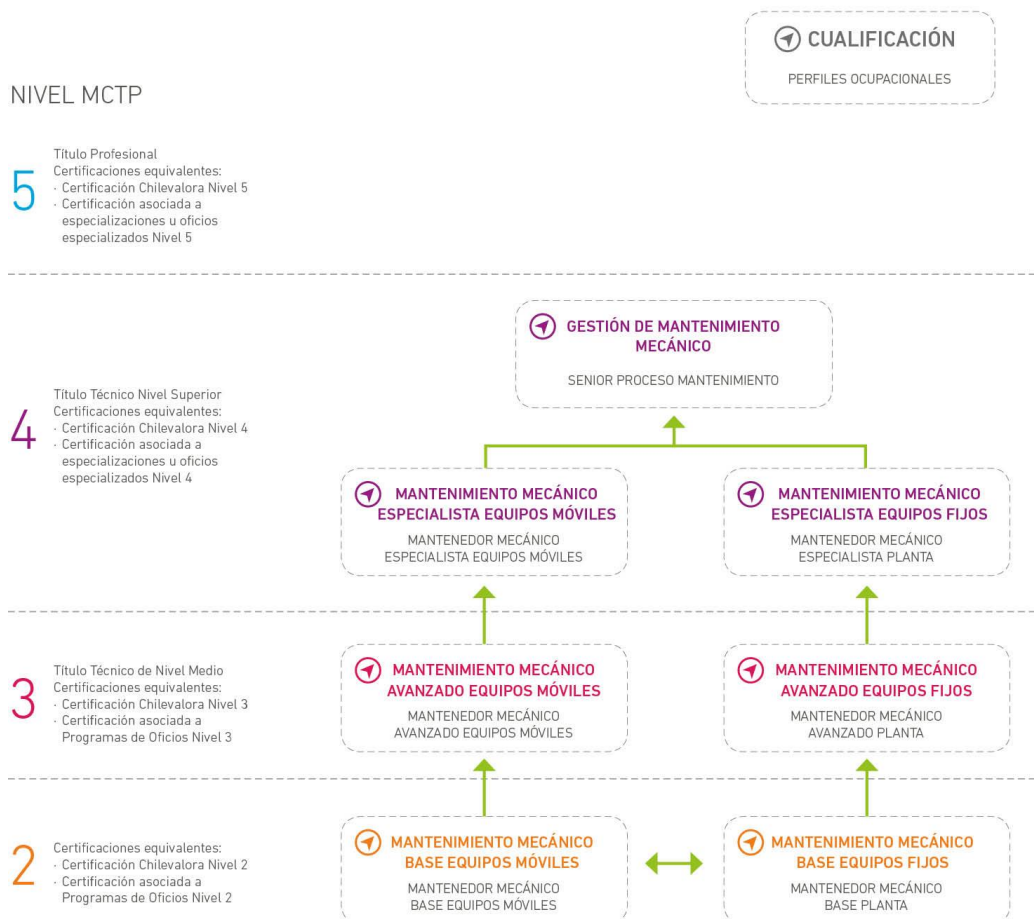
CUALIFICACIÓN

PERFILES OCUPACIONALES

NIVEL MCTP

5

Título Profesional
Certificaciones equivalentes:
· Certificación Chilevalora Nivel 5
· Certificación asociada a especializaciones u oficios especializados Nivel 5

4

Título Técnico Nivel Superior
Certificaciones equivalentes:
· Certificación Chilevalora Nivel 4
· Certificación asociada a especializaciones u oficios especializados Nivel 4

GESTIÓN DE MANTENIMIENTO MECÁNICO

SENIOR PROCESO MANTENIMIENTO

MANTENIMIENTO MECÁNICO ESPECIALISTA EQUIPOS MÓVILES

MANTENEDOR MECÁNICO ESPECIALISTA EQUIPOS MÓVILES

MANTENIMIENTO MECÁNICO ESPECIALISTA EQUIPOS FIJOS

MANTENEDOR MECÁNICO ESPECIALISTA PLANTA

3

Título Técnico de Nivel Medio
Certificaciones equivalentes:
· Certificación Chilevalora Nivel 3
· Certificación asociada a Programas de Oficios Nivel 3

MANTENIMIENTO MECÁNICO AVANZADO EQUIPOS MÓVILES

MANTENEDOR MECÁNICO AVANZADO EQUIPOS MÓVILES

MANTENIMIENTO MECÁNICO AVANZADO EQUIPOS FIJOS

MANTENEDOR MECÁNICO AVANZADO PLANTA

2

Certificaciones equivalentes:
· Certificación Chilevalora Nivel 2
· Certificación asociada a Programas de Oficios Nivel 2

MANTENIMIENTO MECÁNICO BASE EQUIPOS MÓVILES

MANTENEDOR MECÁNICO BASE EQUIPOS MÓVILES

MANTENIMIENTO MECÁNICO BASE EQUIPOS FIJOS

MANTENEDOR MECÁNICO BASE PLANTA